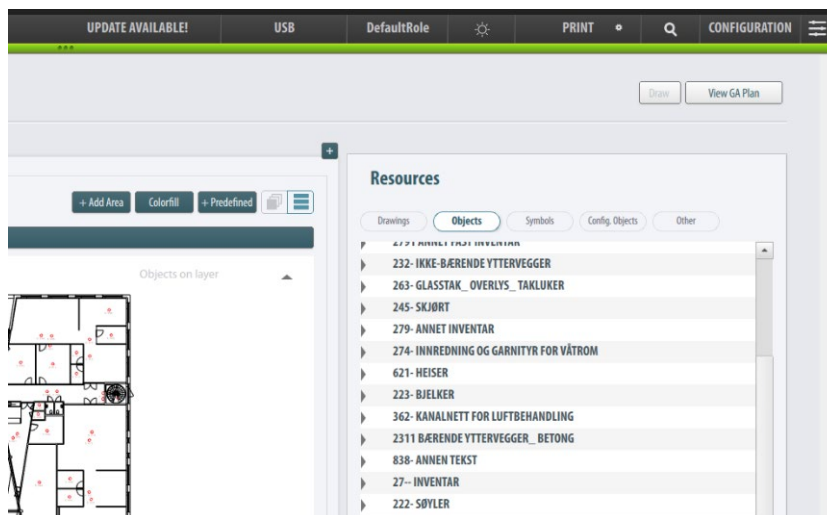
UPDATE AVAILABLE! USB DefaultRole PRINT CONFIGURATION

Draw View GA Plan

+ Add Area Colorfill + Predefined

Objects on layer

Resources

Drawings Objects Symbols Config. Objects Other

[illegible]

232- IKKE-BÆRENDE YTTERVEGGER

263- GLASSTAK_ OVERLYS_ TAKLUKER

245- SKJØRT

279- ANNET INVENTAR

274- INNREDNING OG GARNITYR FOR VÅTROM

621- HEISER

223- BJELKER

362- KANALNETT FOR LUFTBEHANDLING

2311 BÆRENDE YTTERVEGGER_ BETONG

838- ANNEN TEKST

27-- INVENTAR

222- SØYLER